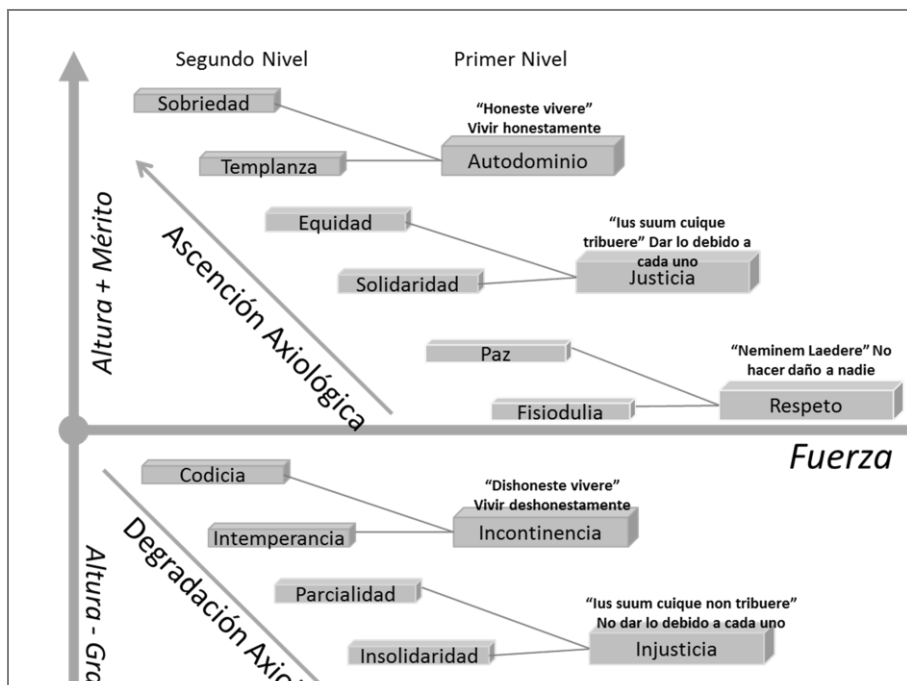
Segundo Nivel

Primer Nivel

Altura + Mérito

Ascención Axiológica

Sobriedad

Templanza

"Honeste vivere" Vivir honestamente

Autodominio

Equidad

Solidaridad

"Ius suum cuique tribuere" Dar lo debido a cada uno

Justicia

Paz

Fisiodulia

"Neminem Laedere" No hacer daño a nadie

Respeto

Fuerza

Altura - Gra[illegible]

Degradación Axio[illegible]

Codicia

Intemperancia

"Dishoneste vivere" Vivir deshonestamente

Incontinencia

Parcialidad

Insolidaridad

"Ius suum cuique non tribuere" No dar lo debido a cada uno

Injusticia